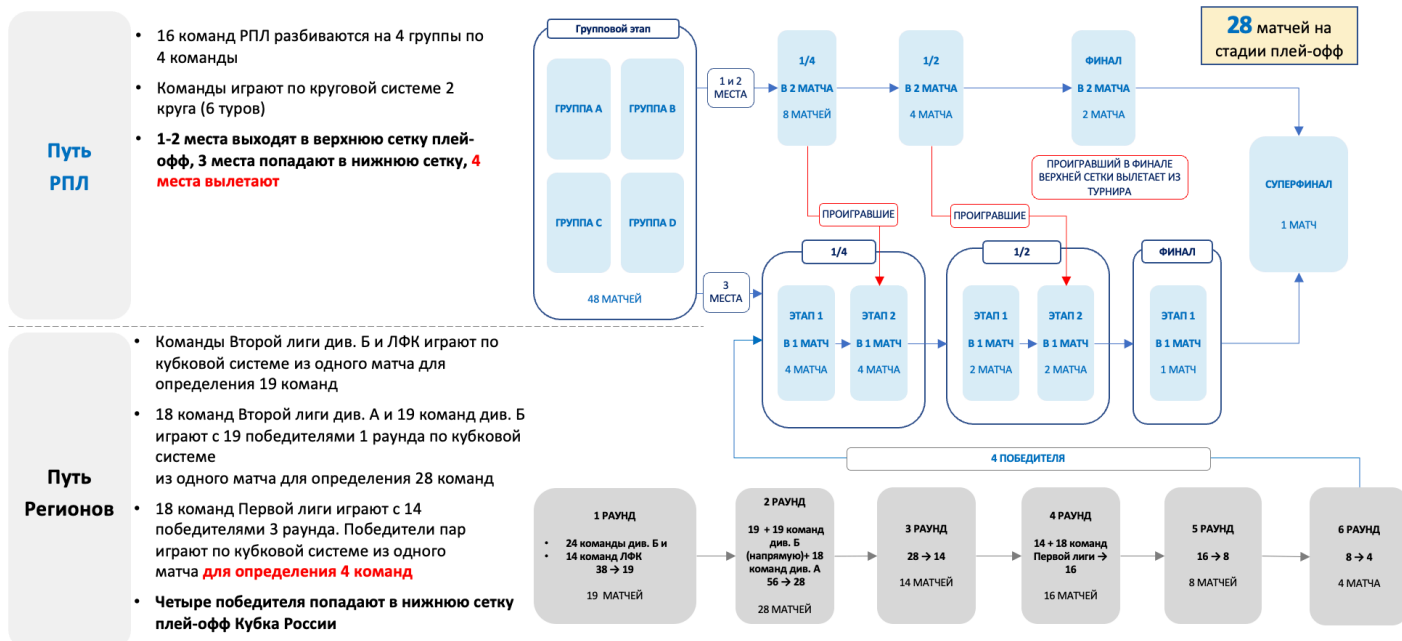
Путь РПЛ

• 16 команд РПЛ разбиваются на 4 группы по 4 команды

• Команды играют по круговой системе 2 круга (6 туров)

• 1-2 места выходят в верхнюю сетку плей-офф, 3 места попадают в нижнюю сетку, 4 места вылетают

Групповой этап

ГРУППА A

ГРУППА B

ГРУППА C

ГРУППА D

48 МАТЧЕЙ

1 и 2 МЕСТА

3 МЕСТА

1/4
В 2 МАТЧА
8 МАТЧЕЙ

1/2
В 2 МАТЧА
4 МАТЧА

ФИНАЛ
В 2 МАТЧА
2 МАТЧА

28 матчей на стадии плей-офф

ПРОИГРАВШИЙ В ФИНАЛЕ ВЕРХНЕЙ СЕТКИ ВЫЛЕТАЕТ ИЗ ТУРНИРА

СУПЕРФИНАЛ
1 МАТЧ

ПРОИГРАВШИЕ

ПРОИГРАВШИЕ

1/4
ЭТАП 1
В 1 МАТЧ
4 МАТЧА
ЭТАП 2
В 1 МАТЧ
4 МАТЧА

1/2
ЭТАП 1
В 1 МАТЧ
2 МАТЧА
ЭТАП 2
В 1 МАТЧ
2 МАТЧА

ФИНАЛ
ЭТАП 1
В 1 МАТЧ
1 МАТЧ

4 ПОБЕДИТЕЛЯ

Путь Регионов

• Команды Второй лиги див. Б и ЛФК играют по кубковой системе из одного матча для определения 19 команд

• 18 команд Второй лиги див. А и 19 команд див. Б играют с 19 победителями 1 раунда по кубковой системе
из одного матча для определения 28 команд

• 18 команд Первой лиги играют с 14 победителями 3 раунда. Победители пар играют по кубковой системе из одного матча для определения 4 команд

• Четыре победителя попадают в нижнюю сетку плей-офф Кубка России

1 РАУНД
• 24 команды див. Б и
• 14 команд ЛФК
38 → 19
19 МАТЧЕЙ

2 РАУНД
19 + 19 команд див. Б (напрямую)+ 18 команд див. А
56 → 28
28 МАТЧЕЙ

3 РАУНД
28 → 14
14 МАТЧЕЙ

4 РАУНД
14 + 18 команд Первой лиги → 16
16 МАТЧЕЙ

5 РАУНД
16 → 8
8 МАТЧЕЙ

6 РАУНД
8 → 4
4 МАТЧА